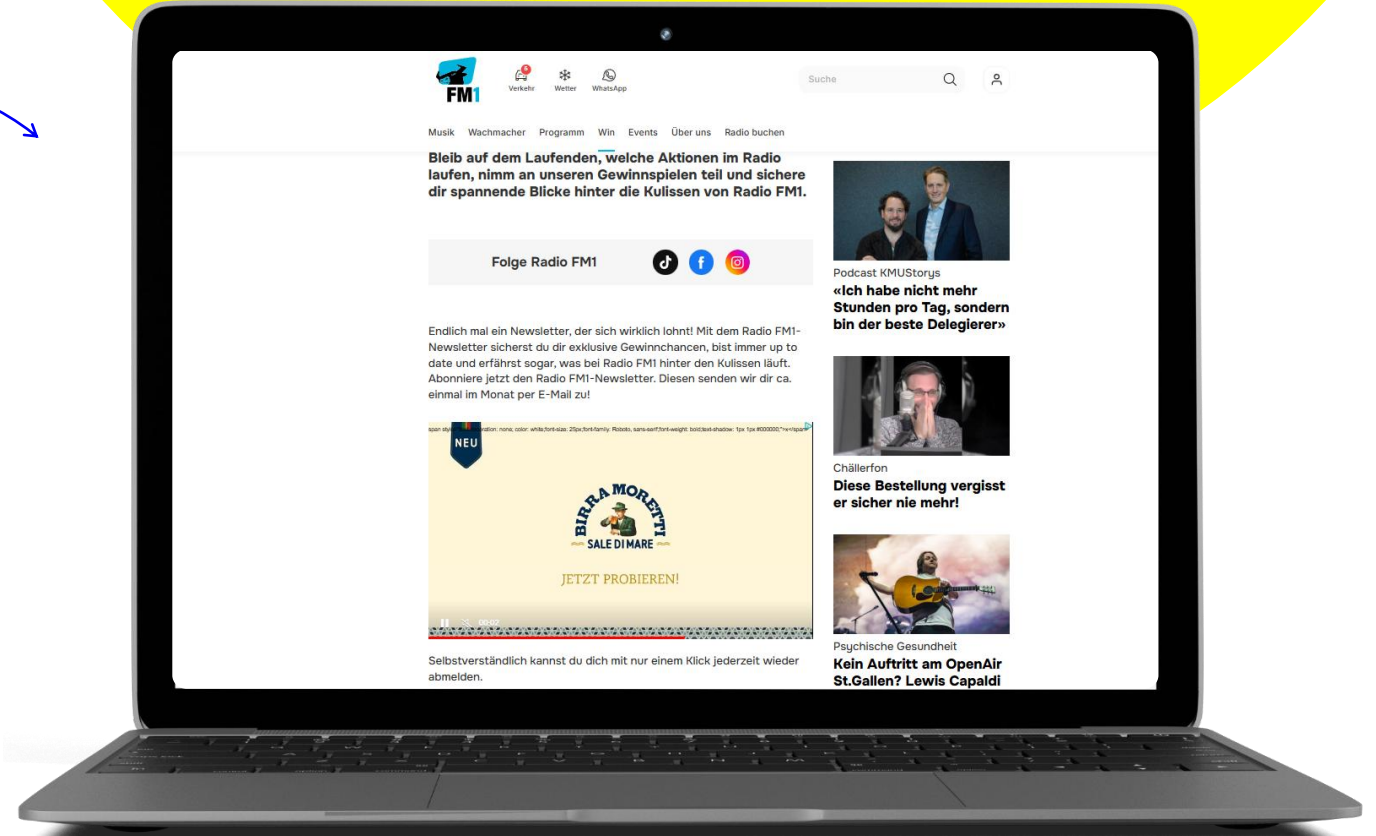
FM1

5 Verkehr Wetter WhatsApp

Suche

Musik Wachmacher Programm Win Events Über uns Radio buchen

Bleib auf dem Laufenden, welche Aktionen im Radio laufen, nimm an unseren Gewinnspielen teil und sichere dir spannende Blicke hinter die Kulissen von Radio FM1.

Folge Radio FM1

Endlich mal ein Newsletter, der sich wirklich lohnt! Mit dem Radio FM1-Newsletter sicherst du dir exklusive Gewinnchancen, bist immer up to date und erfährst sogar, was bei Radio FM1 hinter den Kulissen läuft. Abonniere jetzt den Radio FM1-Newsletter. Diesen senden wir dir ca. einmal im Monat per E-Mail zu!

span style="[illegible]ation: none; color: white;font-size: 25px;font-family: Roboto, sans-serif;font-weight: bold;text-shadow: 1px 1px #000000;">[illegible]

NEU

BIRRA MORETTI
SALE DI MARE

JETZT PROBIEREN!

00:02

Selbstverständlich kannst du dich mit nur einem Klick jederzeit wieder abmelden.

Podcast KMUStorys
«Ich habe nicht mehr Stunden pro Tag, sondern bin der beste Delegierer»

Chällerfon
Diese Bestellung vergisst er sicher nie mehr!

Psychische Gesundheit
Kein Auftritt am OpenAir St.Gallen? Lewis Capaldi